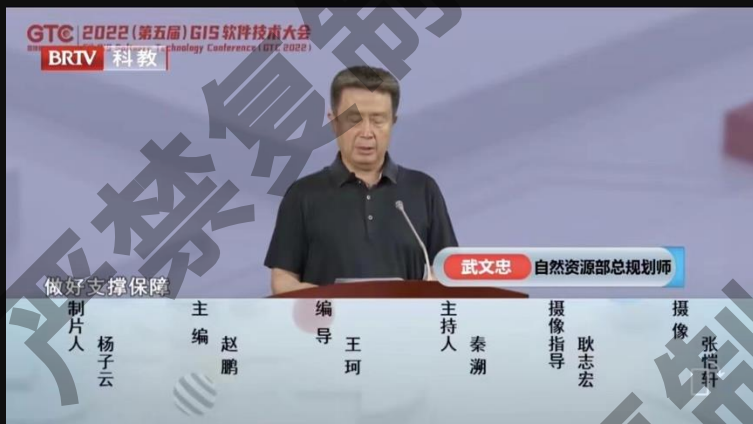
GTC 2022(第五届)GIS软件技术大会
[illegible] Technology Conference (GTC 2022)
BRTV 科教

武文忠 自然资源部总规划师

做好支撑保障

制片人 杨子云
主编 赵鹏
编导 王珂
主持人 秦溯
摄像指导 耿志宏
摄像 张恺轩

严禁复制